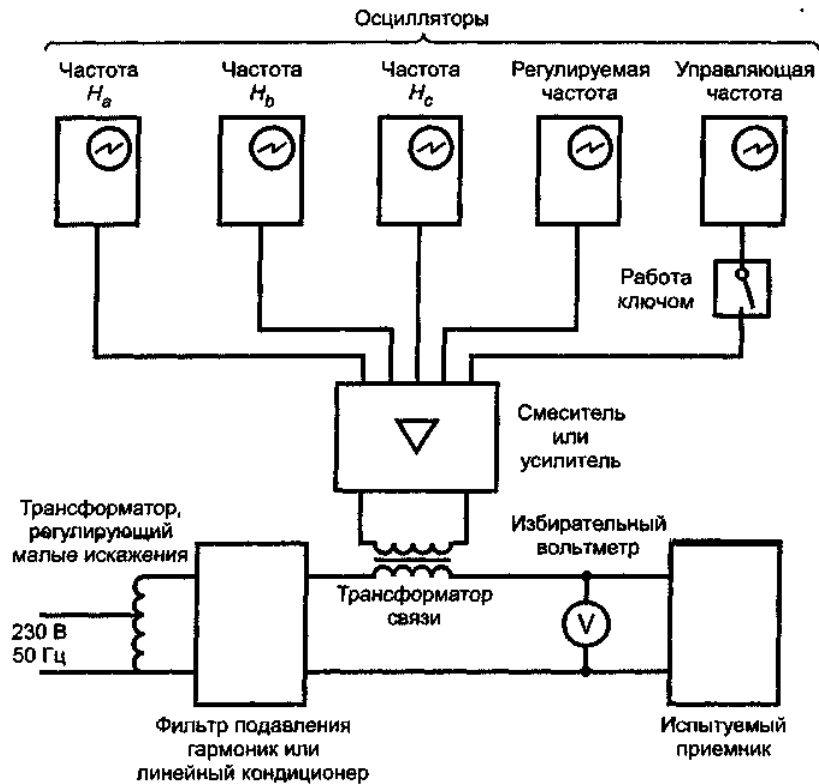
Осцилляторы

Частота $H_a$

Частота $H_b$

Частота $H_c$

Регулируемая частота

Управляющая частота

Работа ключом

Смеситель или усилитель

Трансформатор, регулирующий малые искажения

Избирательный вольтметр

V

Трансформатор связи

230 В 50 Гц

Фильтр подавления гармоник или линейный кондиционер

Испытуемый приемник